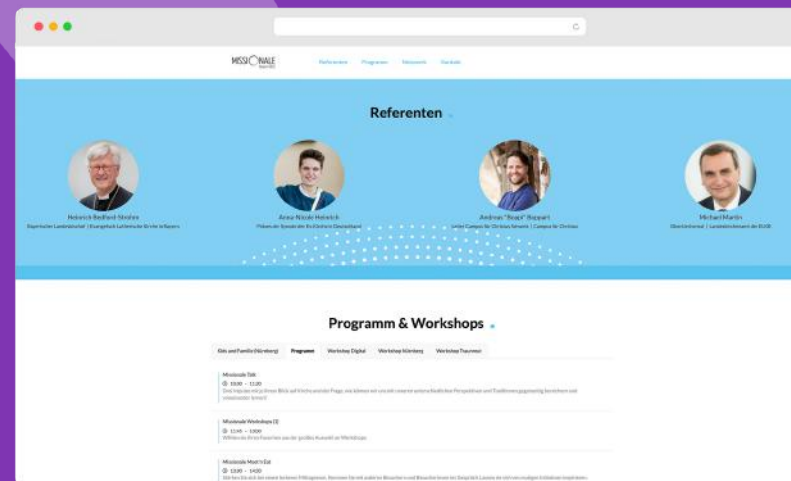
MISSIONALE

Referenten Programm Netzwerk Kontakt

Referenten

Heinrich Bedford-Strohm
Bayerischer Landesbischof | Evangelisch-Lutherische Kirche in Bayern

Anna-Nicole Heinrich
Präses der Synode der EKD

Andreas "Boppi" Boppart
Leiter Campus für Christus Schweiz | Campus für Christus

Michael Martin
Oberkirchenrat | Landeskirchenamt der ELKB

Programm & Workshops

Kids und Familie (Nürnberg) Programm Workshop Digital Workshop Nürnberg Workshop Tsaurnon

Missionale Talk
10:00 - 11:30
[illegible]

Missionale Workshops (1)
11:45 - 13:00
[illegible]

Missionale Meet'n Eat
13:00 - 14:30
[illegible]